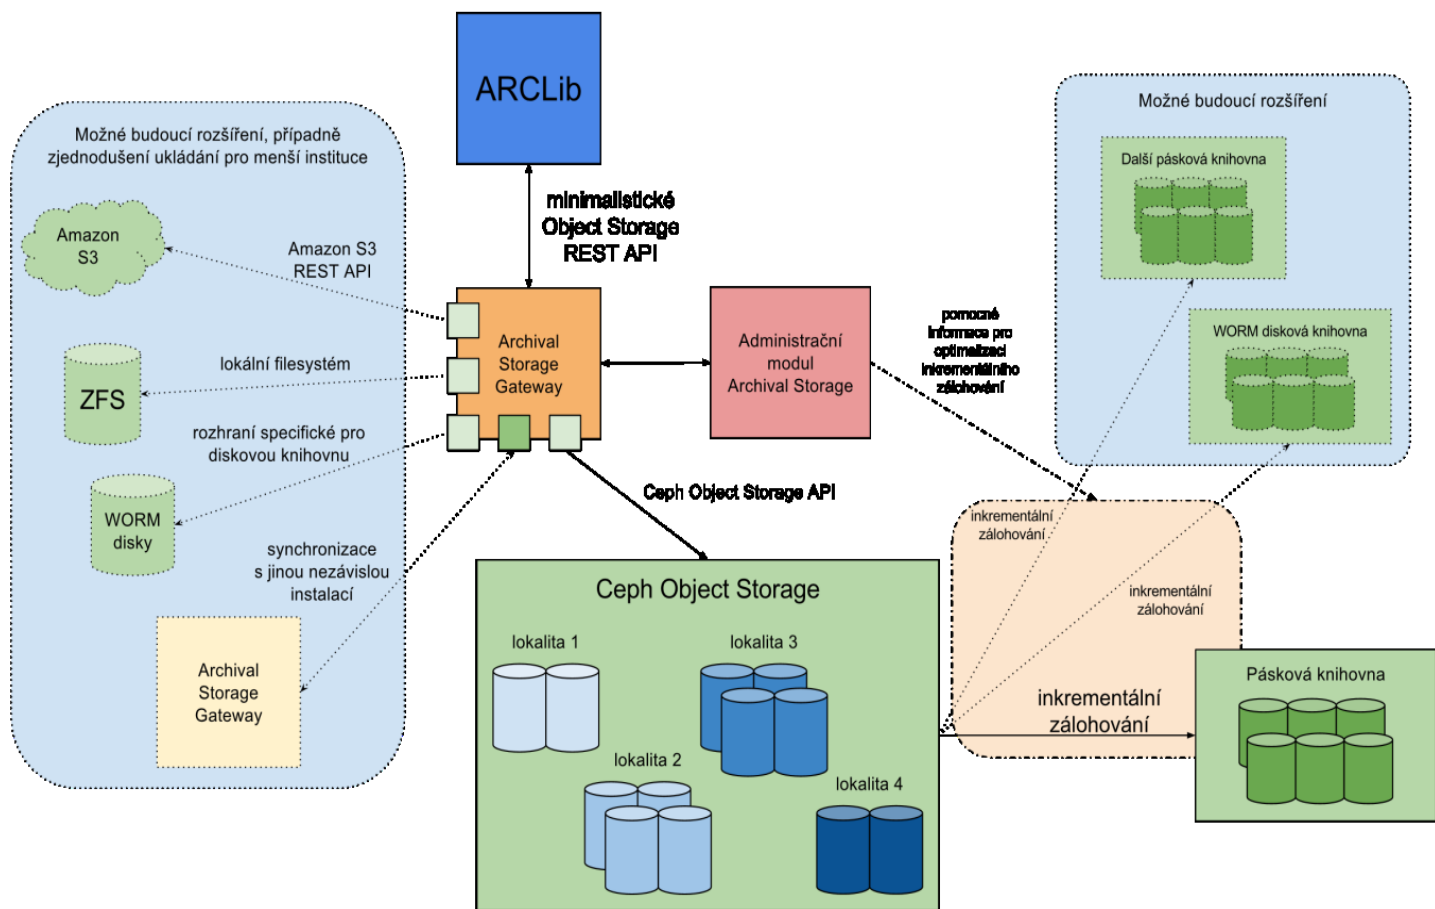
ARCLib

Možné budoucí rozšíření, případně zjednodušení ukládání pro menší instituce

Amazon S3

Amazon S3 REST API

ZFS

lokální filesystém

rozhraní specifické pro diskovou knihovnu

WORM disky

synchronizace s jinou nezávislou instalací

Archival Storage Gateway

minimalistické Object Storage REST API

Archival Storage Gateway

Administrační modul Archival Storage

pomocné informace pro optimalizaci inkrementálního zálohování

Ceph Object Storage API

Možné budoucí rozšíření

Další pásková knihovna

WORM disková knihovna

inkrementální zálohování

inkrementální zálohování

inkrementální zálohování

Ceph Object Storage

lokalita 1

lokalita 3

lokalita 2

lokalita 4

Pásková knihovna